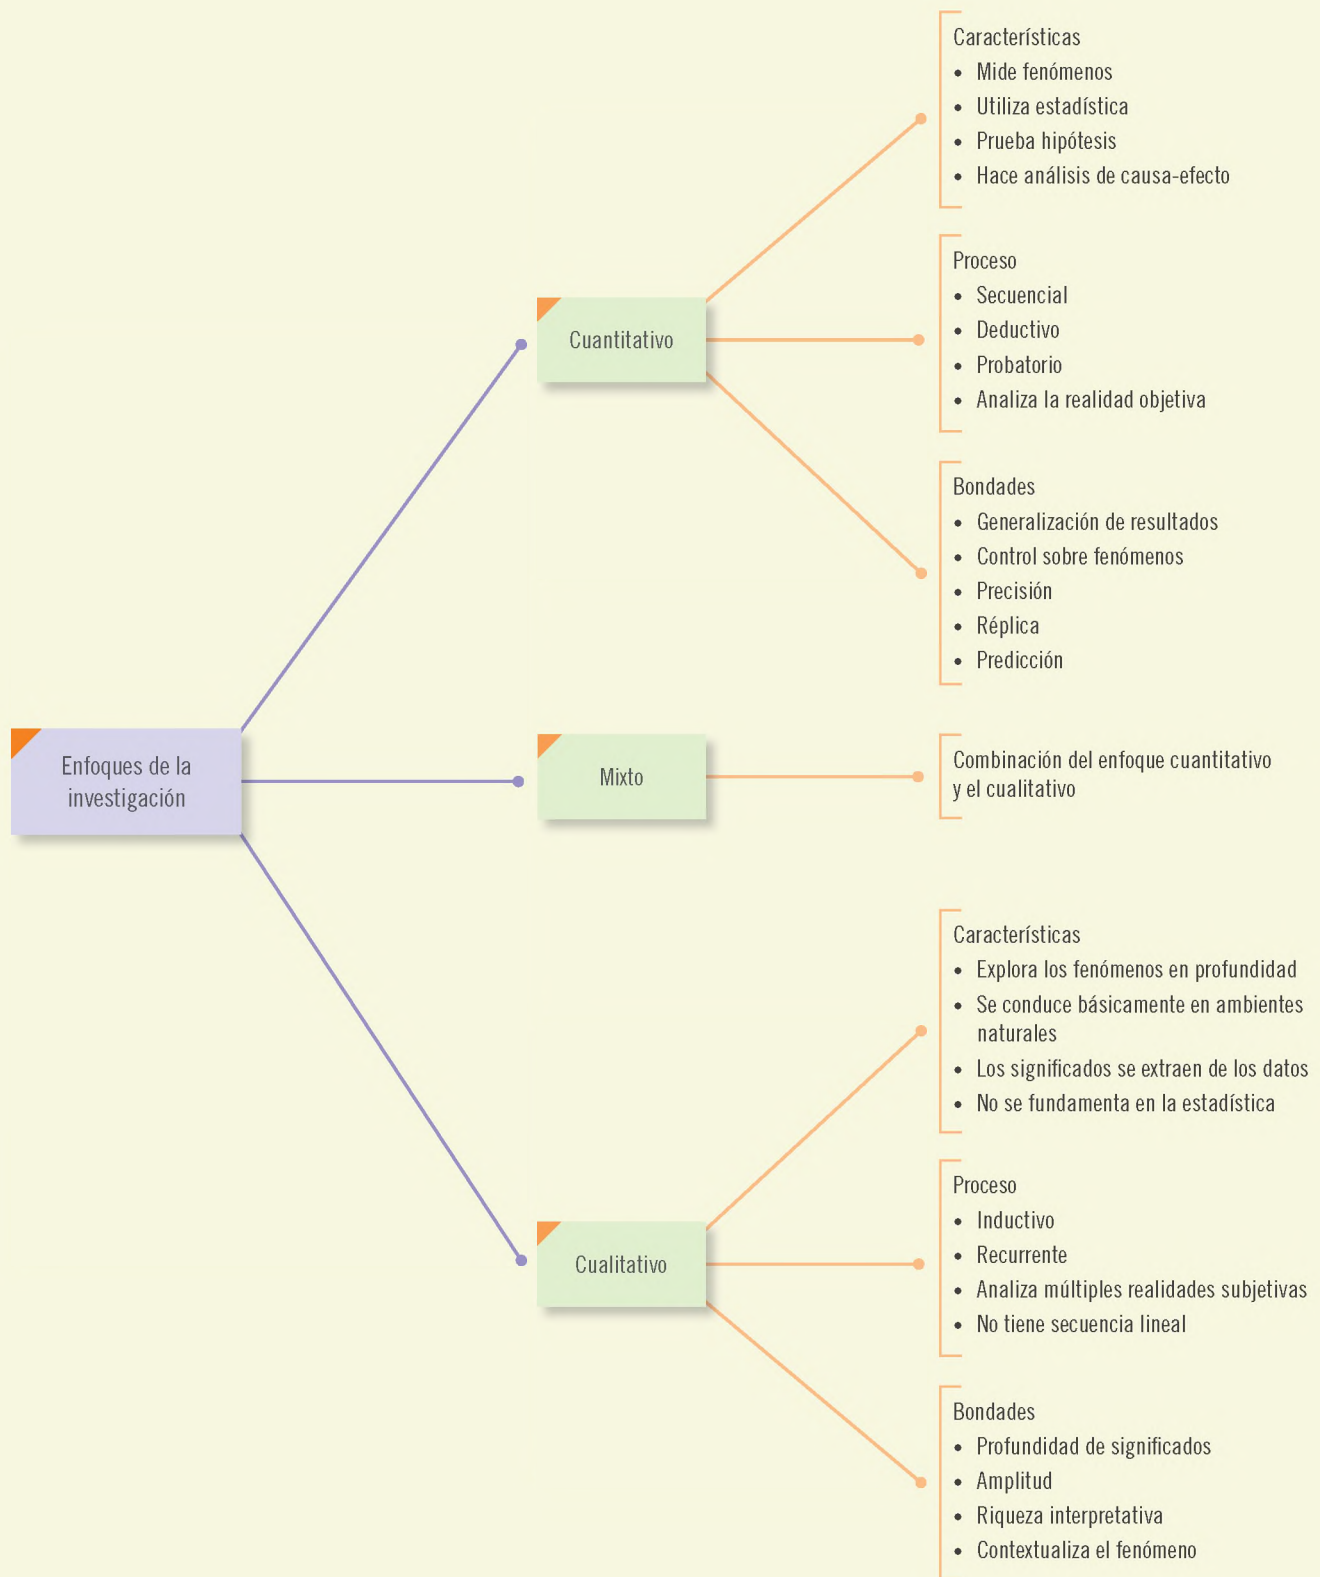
Enfoques de la investigación

Cuantitativo

Características
- Mide fenómenos
- Utiliza estadística
- Prueba hipótesis
- Hace análisis de causa-efecto

Proceso
- Secuencial
- Deductivo
- Probatorio
- Analiza la realidad objetiva

Bondades
- Generalización de resultados
- Control sobre fenómenos
- Precisión
- Réplica
- Predicción

Mixto

Combinación del enfoque cuantitativo y el cualitativo

Cualitativo

Características
- Explora los fenómenos en profundidad
- Se conduce básicamente en ambientes naturales
- Los significados se extraen de los datos
- No se fundamenta en la estadística

Proceso
- Inductivo
- Recurrente
- Analiza múltiples realidades subjetivas
- No tiene secuencia lineal

Bondades
- Profundidad de significados
- Amplitud
- Riqueza interpretativa
- Contextualiza el fenómeno